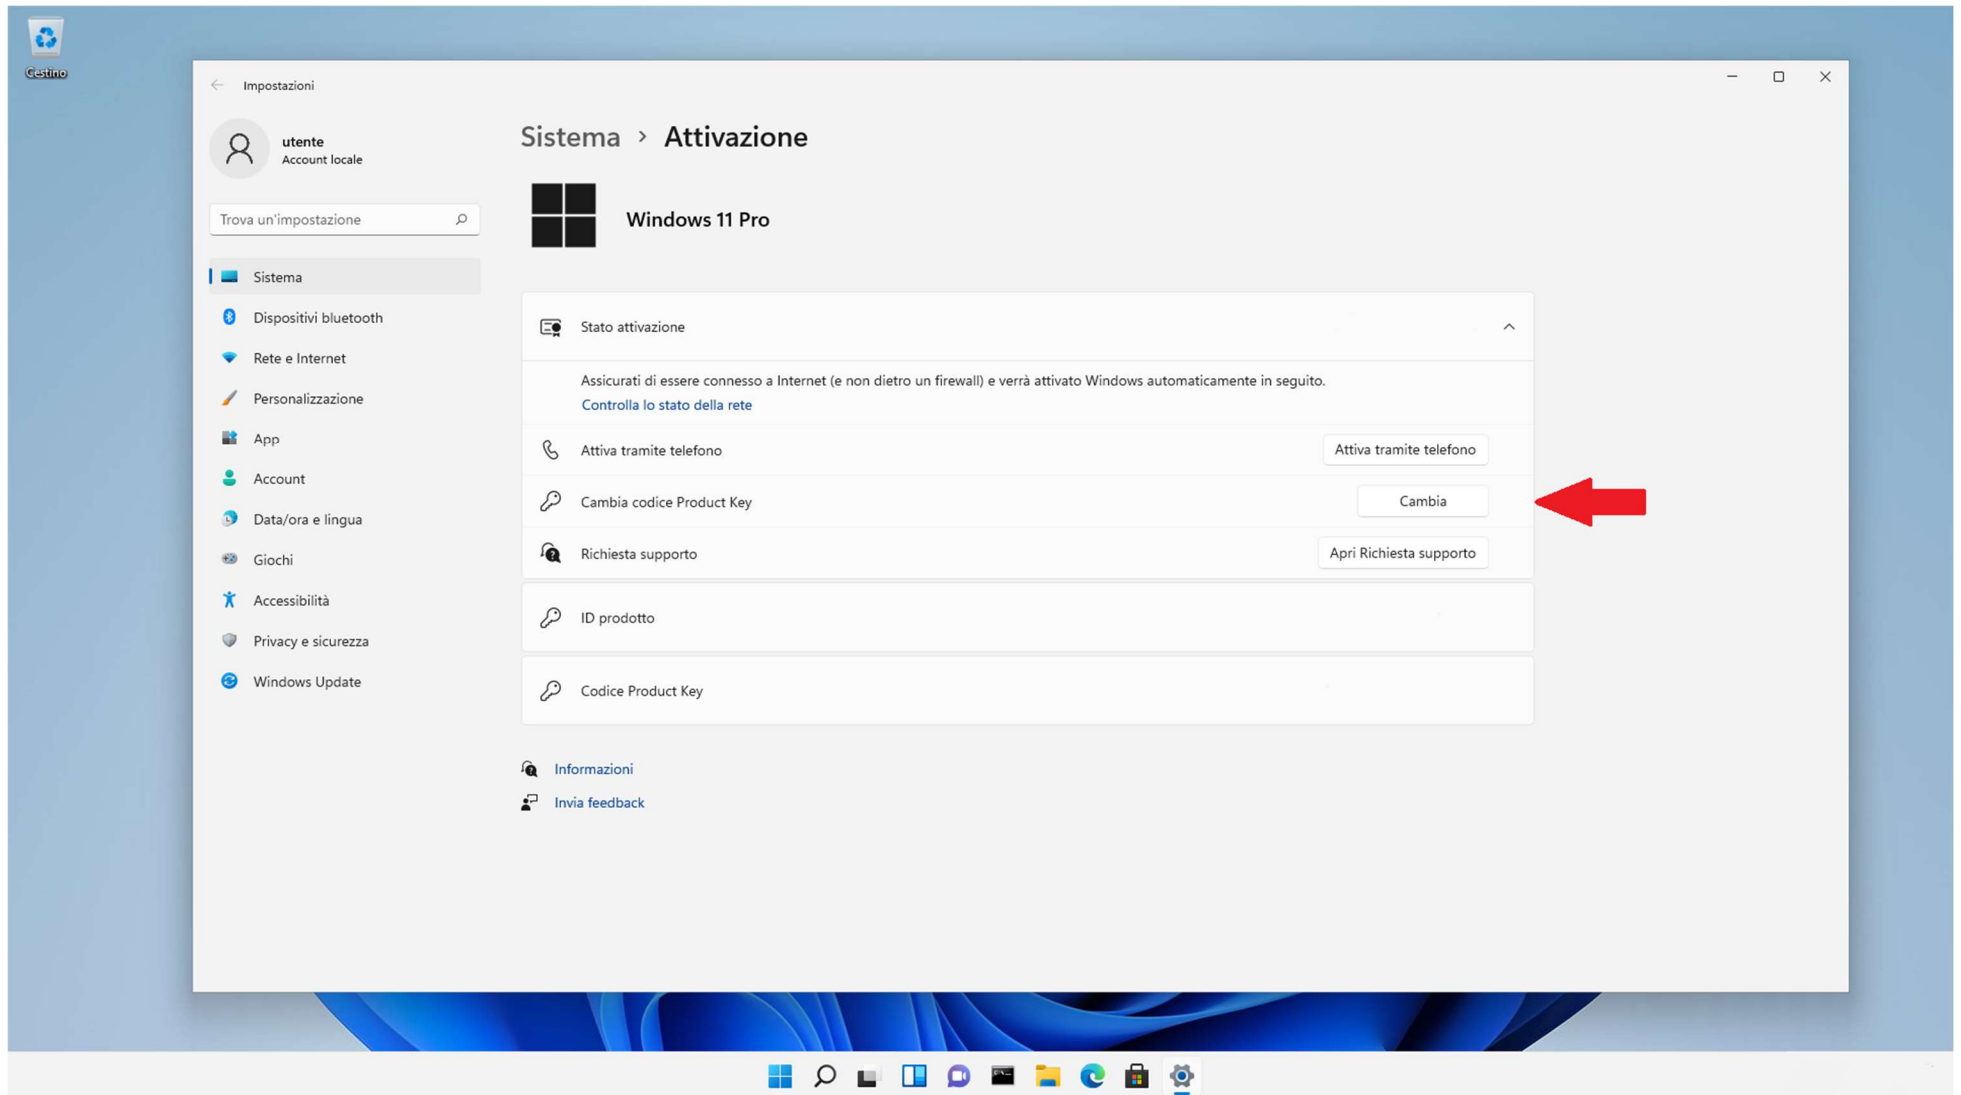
Cestino

Impostazioni

utente
Account locale

Trova un'impostazione

Sistema
Dispositivi bluetooth
Rete e Internet
Personalizzazione
App
Account
Data/ora e lingua
Giochi
Accessibilità
Privacy e sicurezza
Windows Update

Sistema > Attivazione

Windows 11 Pro

Stato attivazione

Assicurati di essere connesso a Internet (e non dietro un firewall) e verrà attivato Windows automaticamente in seguito.
Controlla lo stato della rete

Attiva tramite telefono | Attiva tramite telefono

Cambia codice Product Key | Cambia

Richiesta supporto | Apri Richiesta supporto

ID prodotto

Codice Product Key

Informazioni
Invia feedback